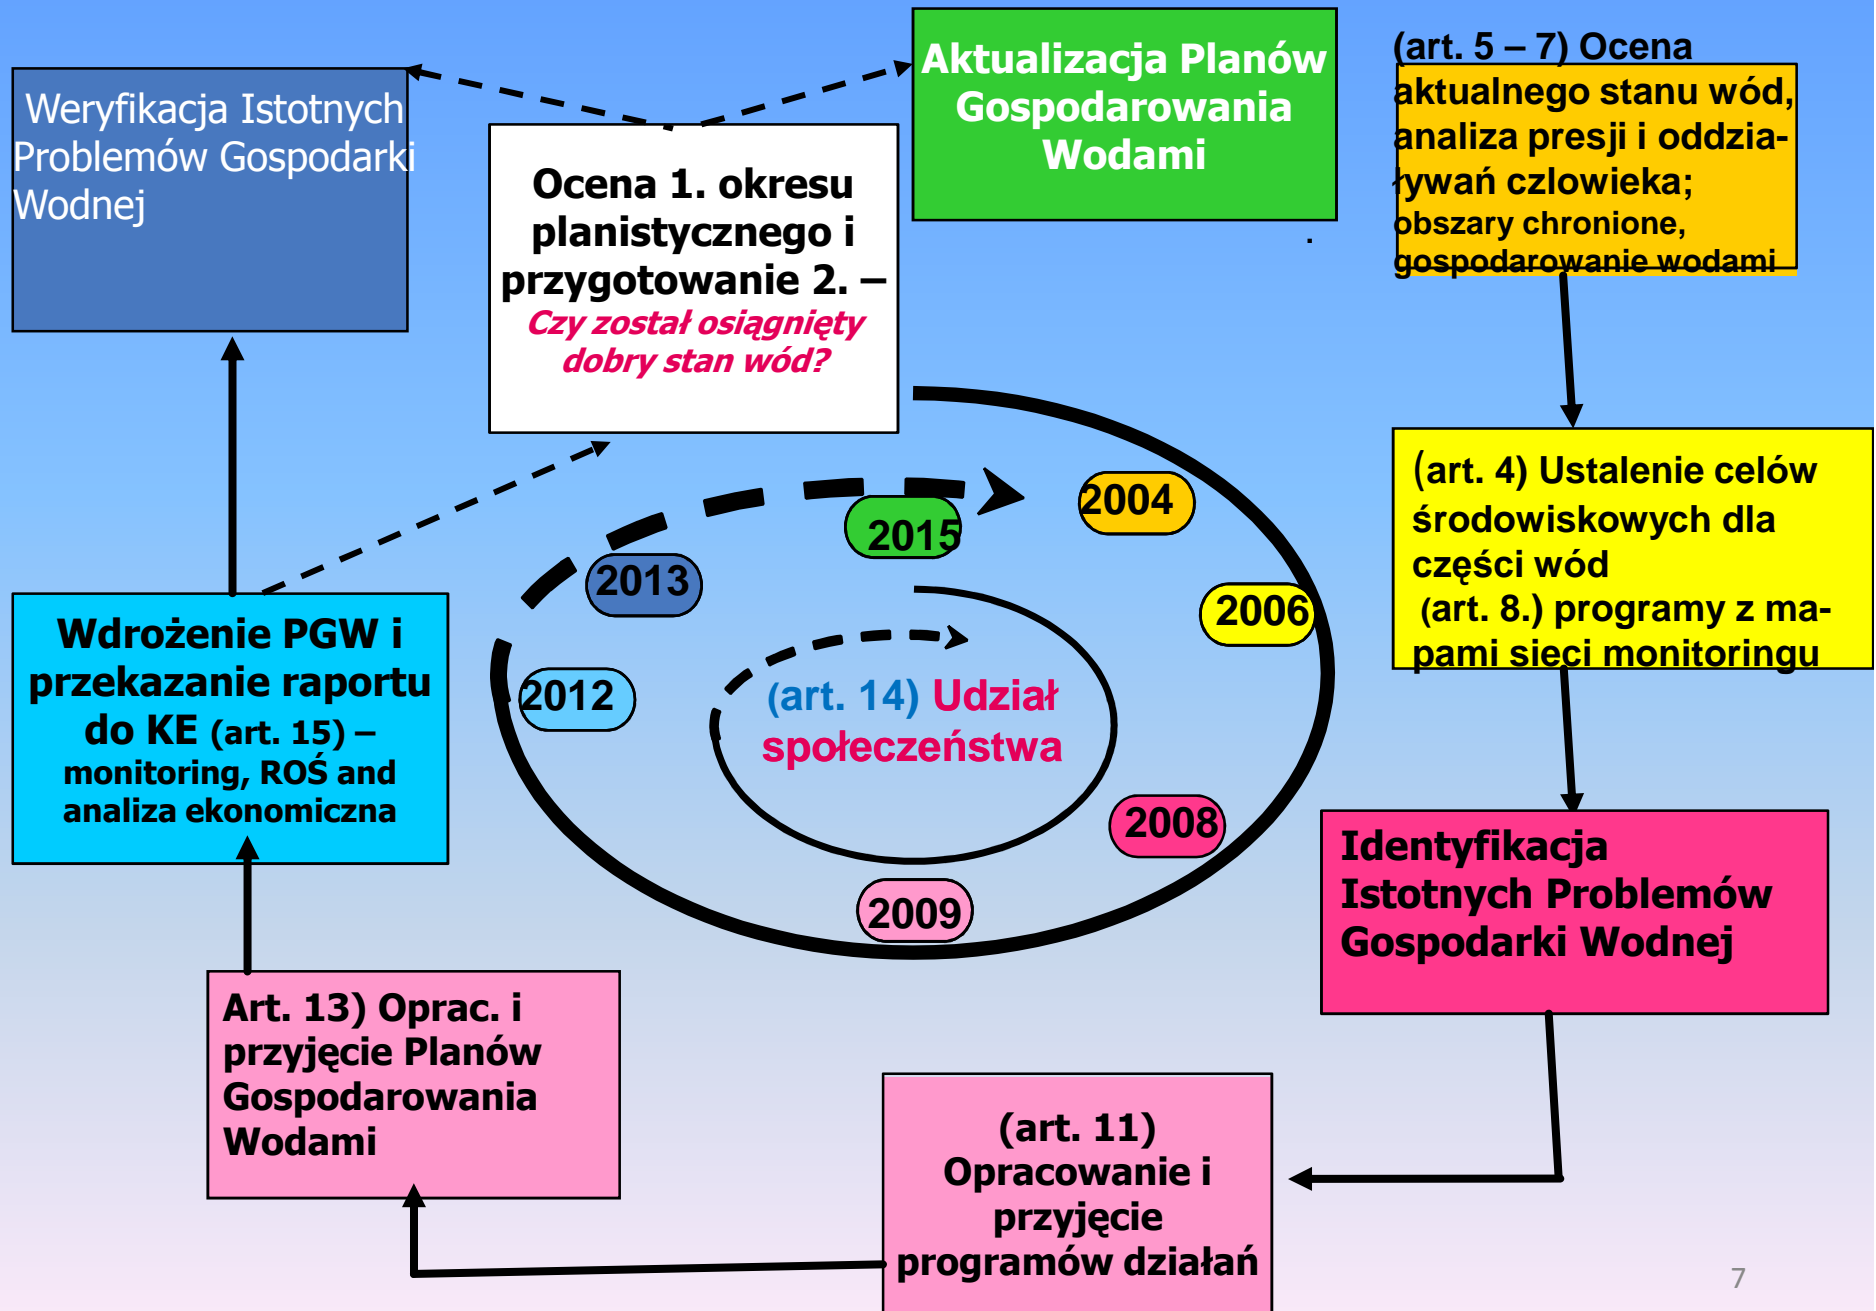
Weryfikacja Istotnych Problemów Gospodarki Wodnej

Ocena 1. okresu planistycznego i przygotowanie 2. – Czy został osiągnięty dobry stan wód?

Aktualizacja Planów Gospodarowania Wodami

(art. 5 – 7) Ocena aktualnego stanu wód, analiza presji i oddziaływań czlowieka; obszary chronione, gospodarowanie wodami

(art. 4) Ustalenie celów środowiskowych dla części wód (art. 8.) programy z mapami sieci monitoringu

Identyfikacja Istotnych Problemów Gospodarki Wodnej

(art. 11) Opracowanie i przyjęcie programów działań

Art. 13) Oprac. i przyjęcie Planów Gospodarowania Wodami

Wdrożenie PGW i przekazanie raportu do KE (art. 15) – monitoring, ROŚ and analiza ekonomiczna

2004

2006

2008

2009

2012

2013

2015

(art. 14) Udział społeczeństwa

7